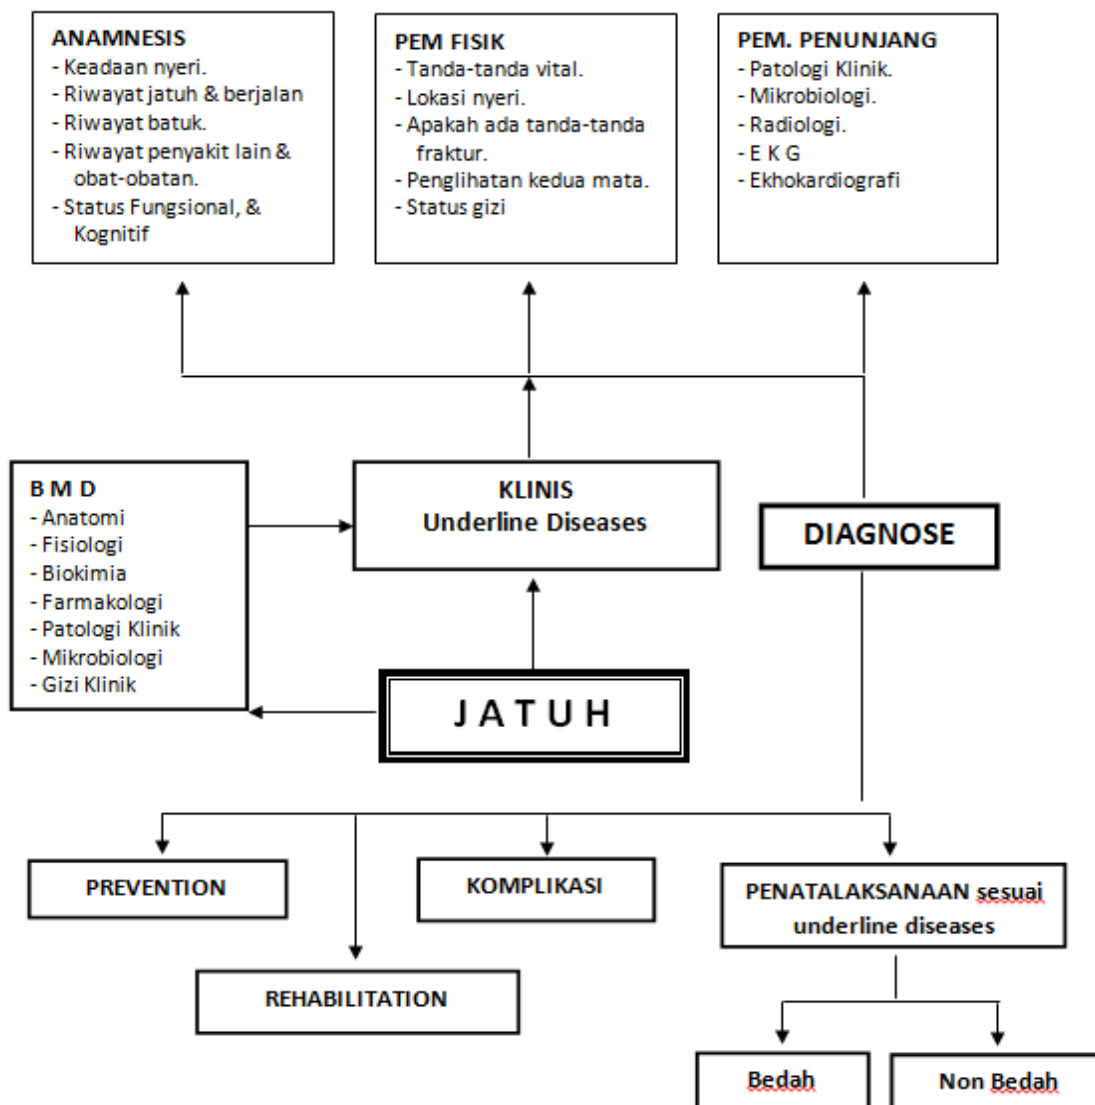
ANAMNESIS
- Keadaan nyeri.
- Riwayat jatuh & berjalan
- Riwayat batuk.
- Riwayat penyakit lain & obat-obatan.
- Status Fungsional, & Kognitif

PEM FISIK
- Tanda-tanda vital.
- Lokasi nyeri.
- Apakah ada tanda-tanda fraktur.
- Penglihatan kedua mata.
- Status gizi

PEM. PENUNJANG
- Patologi Klinik.
- Mikrobiologi.
- Radiologi.
- E K G
- Ekhokardiografi

B M D
- Anatomi
- Fisiologi
- Biokimia
- Farmakologi
- Patologi Klinik
- Mikrobiologi
- Gizi Klinik

KLINIS
Underline Diseases

DIAGNOSE

J A T U H

PREVENTION

KOMPLIKASI

PENATALAKSANAAN sesuai underline diseases

REHABILITATION

Bedah

Non Bedah